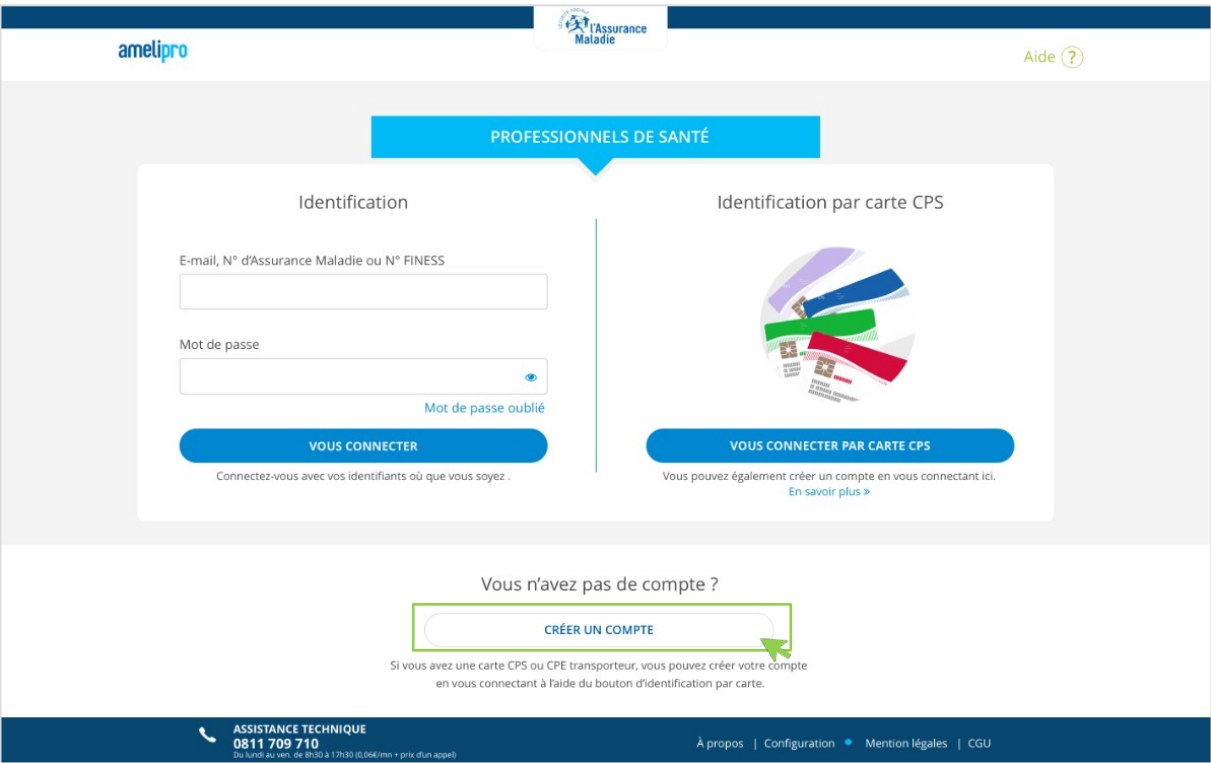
l'Assurance Maladie

amelipro

Aide ?

PROFESSIONNELS DE SANTÉ

Identification

E-mail, N° d'Assurance Maladie ou N° FINESS

Mot de passe

Mot de passe oublié

VOUS CONNECTER

Connectez-vous avec vos identifiants où que vous soyez .

Identification par carte CPS

VOUS CONNECTER PAR CARTE CPS

Vous pouvez également créer un compte en vous connectant ici.
En savoir plus »

Vous n'avez pas de compte ?

CRÉER UN COMPTE

Si vous avez une carte CPS ou CPE transporteur, vous pouvez créer votre compte en vous connectant à l'aide du bouton d'identification par carte.

ASSISTANCE TECHNIQUE
0811 709 710
Du lundi au ven. de 8h30 à 17h30 (0,06€/mn + prix d'un appel)

À propos | Configuration | Mention légales | CGU